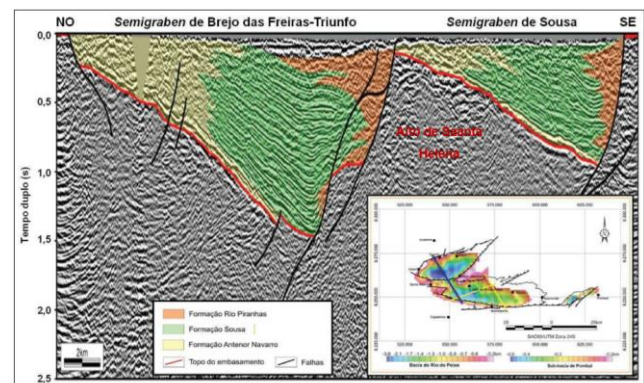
NO Semigraben de Brejo das Freiras-Triunfo Semigraben de Sousa SE

0,0
0,5
1,0
1,5
2,0
2,5

Tempo duplo (s)

Alto de Santa Helena

Formação Rio Piranhas
Formação Sousa
Formação Antenor Navarro
Topo do embasamento
Falhas

2km

SAD69/UTM Zona 24S

Bacia do Rio do Peixe
Sub-bacia de Pombal

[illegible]